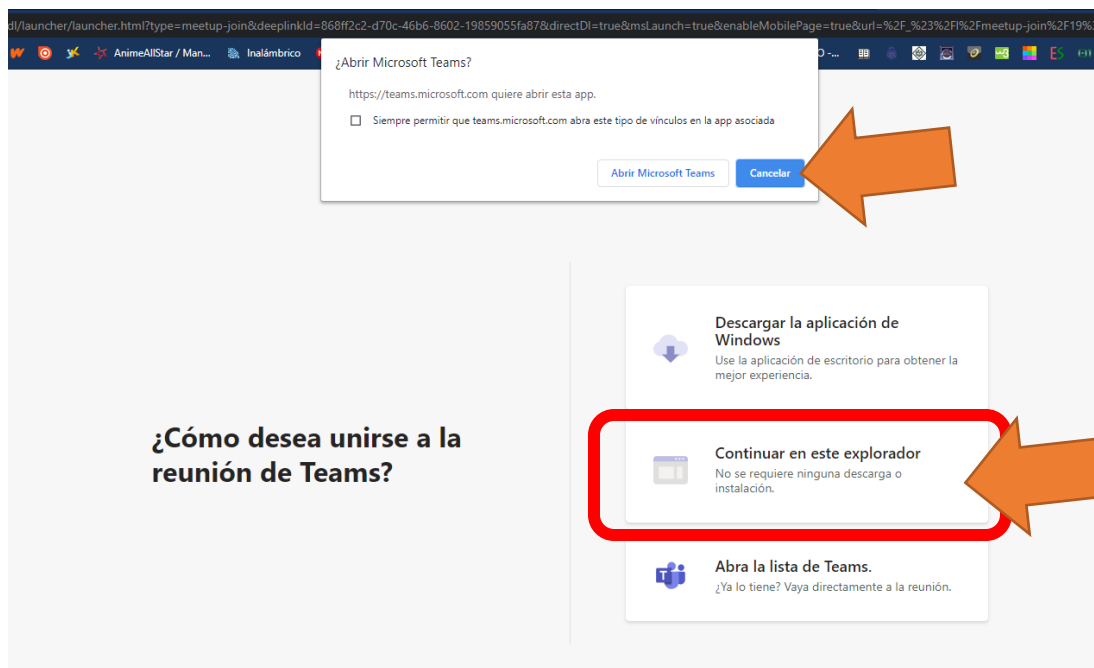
dl/launcher/launcher.html?type=meetup-join&deeplinkId=868ff2c2-d70c-46b6-8602-19859055fa87&directDl=true&msLaunch=true&enableMobilePage=true&url=%2F_%23%2Fl%2Fmeetup-join%2F19%3

AnimeAllStar / Man... Inalámbrico O -... ES

¿Abrir Microsoft Teams?

https://teams.microsoft.com quiere abrir esta app.

Siempre permitir que teams.microsoft.com abra este tipo de vínculos en la app asociada

Abrir Microsoft Teams

Cancelar

¿Cómo desea unirse a la reunión de Teams?

Descargar la aplicación de Windows
Use la aplicación de escritorio para obtener la mejor experiencia.

Continuar en este explorador
No se requiere ninguna descarga o instalación.

Abra la lista de Teams.
¿Ya lo tiene? Vaya directamente a la reunión.